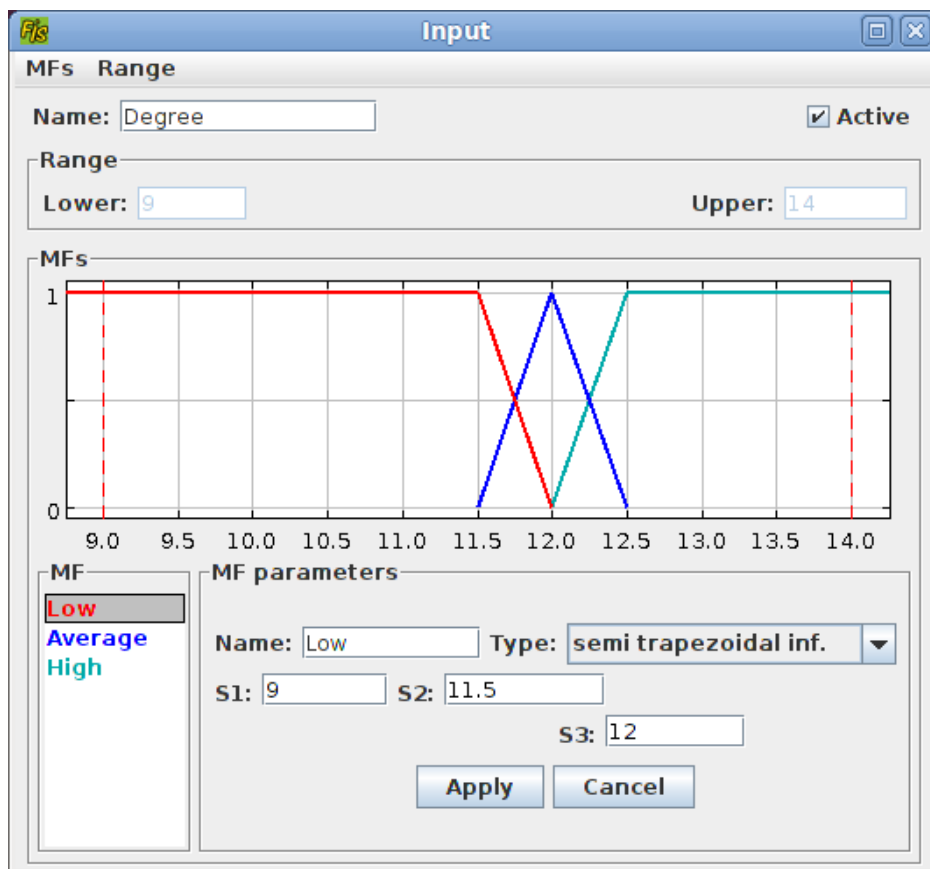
Fis Input

MFs Range

Name: Degree

Active

Range

Lower: 9

Upper: 14

MFs

1

0

9.0 9.5 10.0 10.5 11.0 11.5 12.0 12.5 13.0 13.5 14.0

MF

Low
Average
High

MF parameters

Name: Low

Type: semi trapezoidal inf.

S1: 9

S2: 11.5

S3: 12

Apply

Cancel